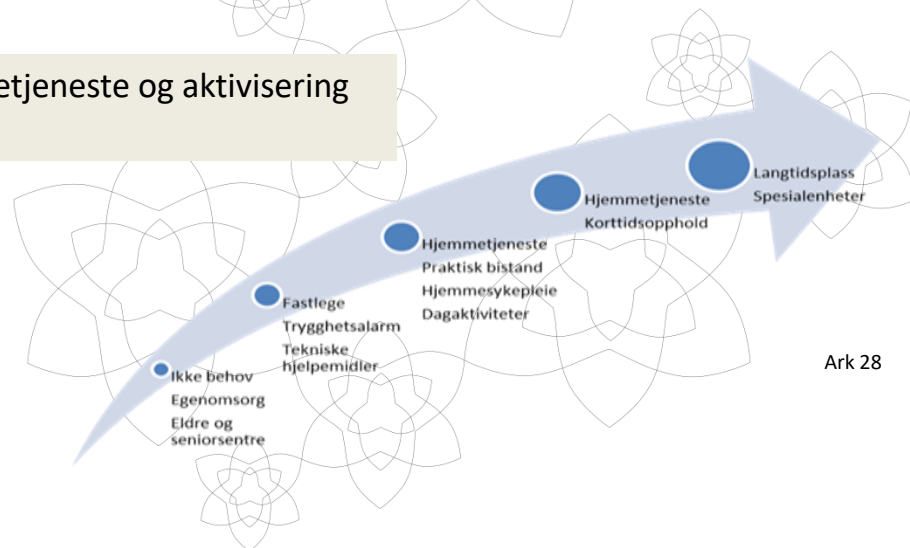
etjeneste og aktivisering

Langtidsplass
Spesialenheter

Hjemmetjeneste
Korttidsopphold

Hjemmetjeneste
Praktisk bistand
Hjemmesykepleie
Dagaktiviteter

Fastlege
Trygghetsalarm
Tekniske hjelpemidler

Ikke behov
Egenomsorg
Eldre og seniorsentre

Ark 28